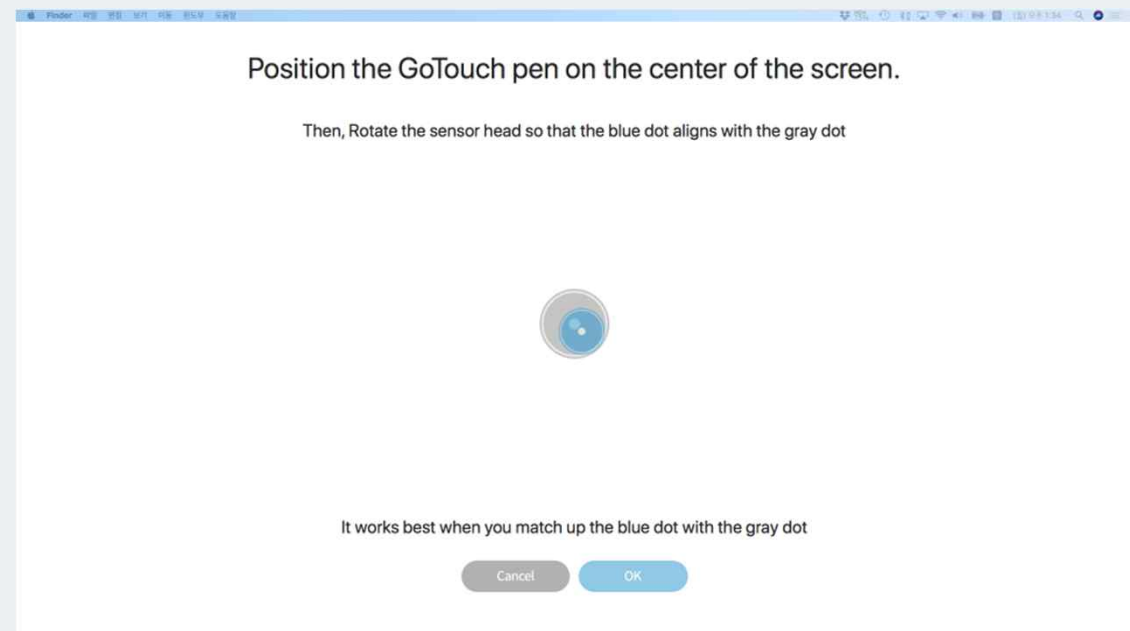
Finder 파일 편집 보기 이동 윈도우 도움말

Position the GoTouch pen on the center of the screen.

Then, Rotate the sensor head so that the blue dot aligns with the gray dot

It works best when you match up the blue dot with the gray dot

Cancel

OK